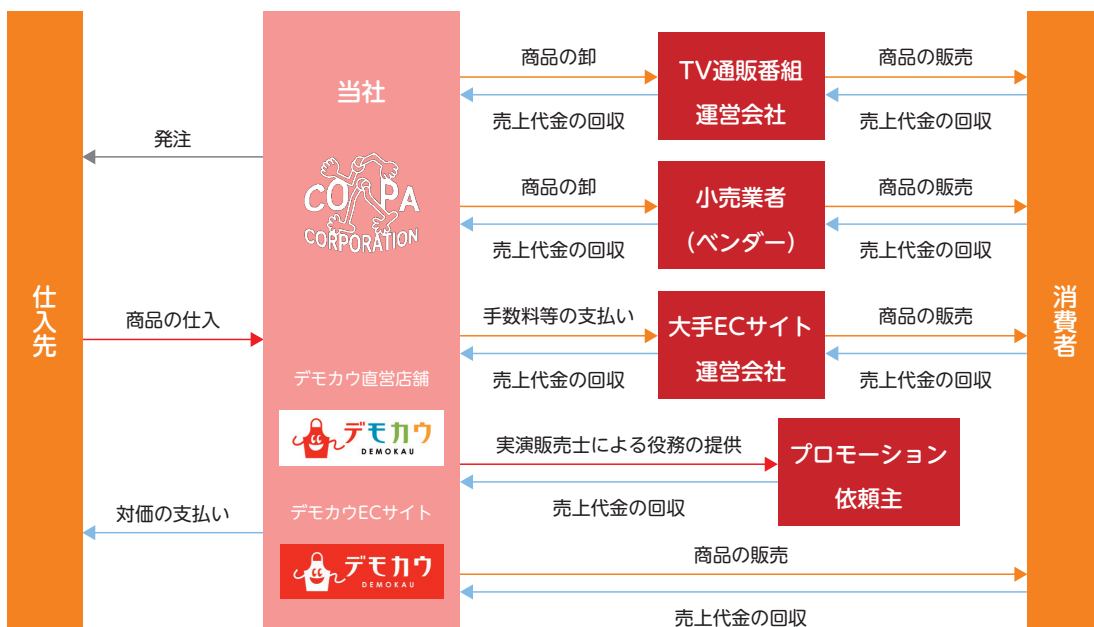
仕入先

発注

商品の仕入

対価の支払い

当社

COPA CORPORATION

デモカウ直営店舗

デモカウ DEMOKAU

デモカウECサイト

デモカウ DEMOKAU

商品の卸

売上代金の回収

TV通販番組運営会社

商品の販売

売上代金の回収

商品の卸

売上代金の回収

小売業者（ベンダー）

商品の販売

売上代金の回収

手数料等の支払い

売上代金の回収

大手ECサイト運営会社

商品の販売

売上代金の回収

実演販売士による役務の提供

売上代金の回収

プロモーション依頼主

商品の販売

売上代金の回収

消費者